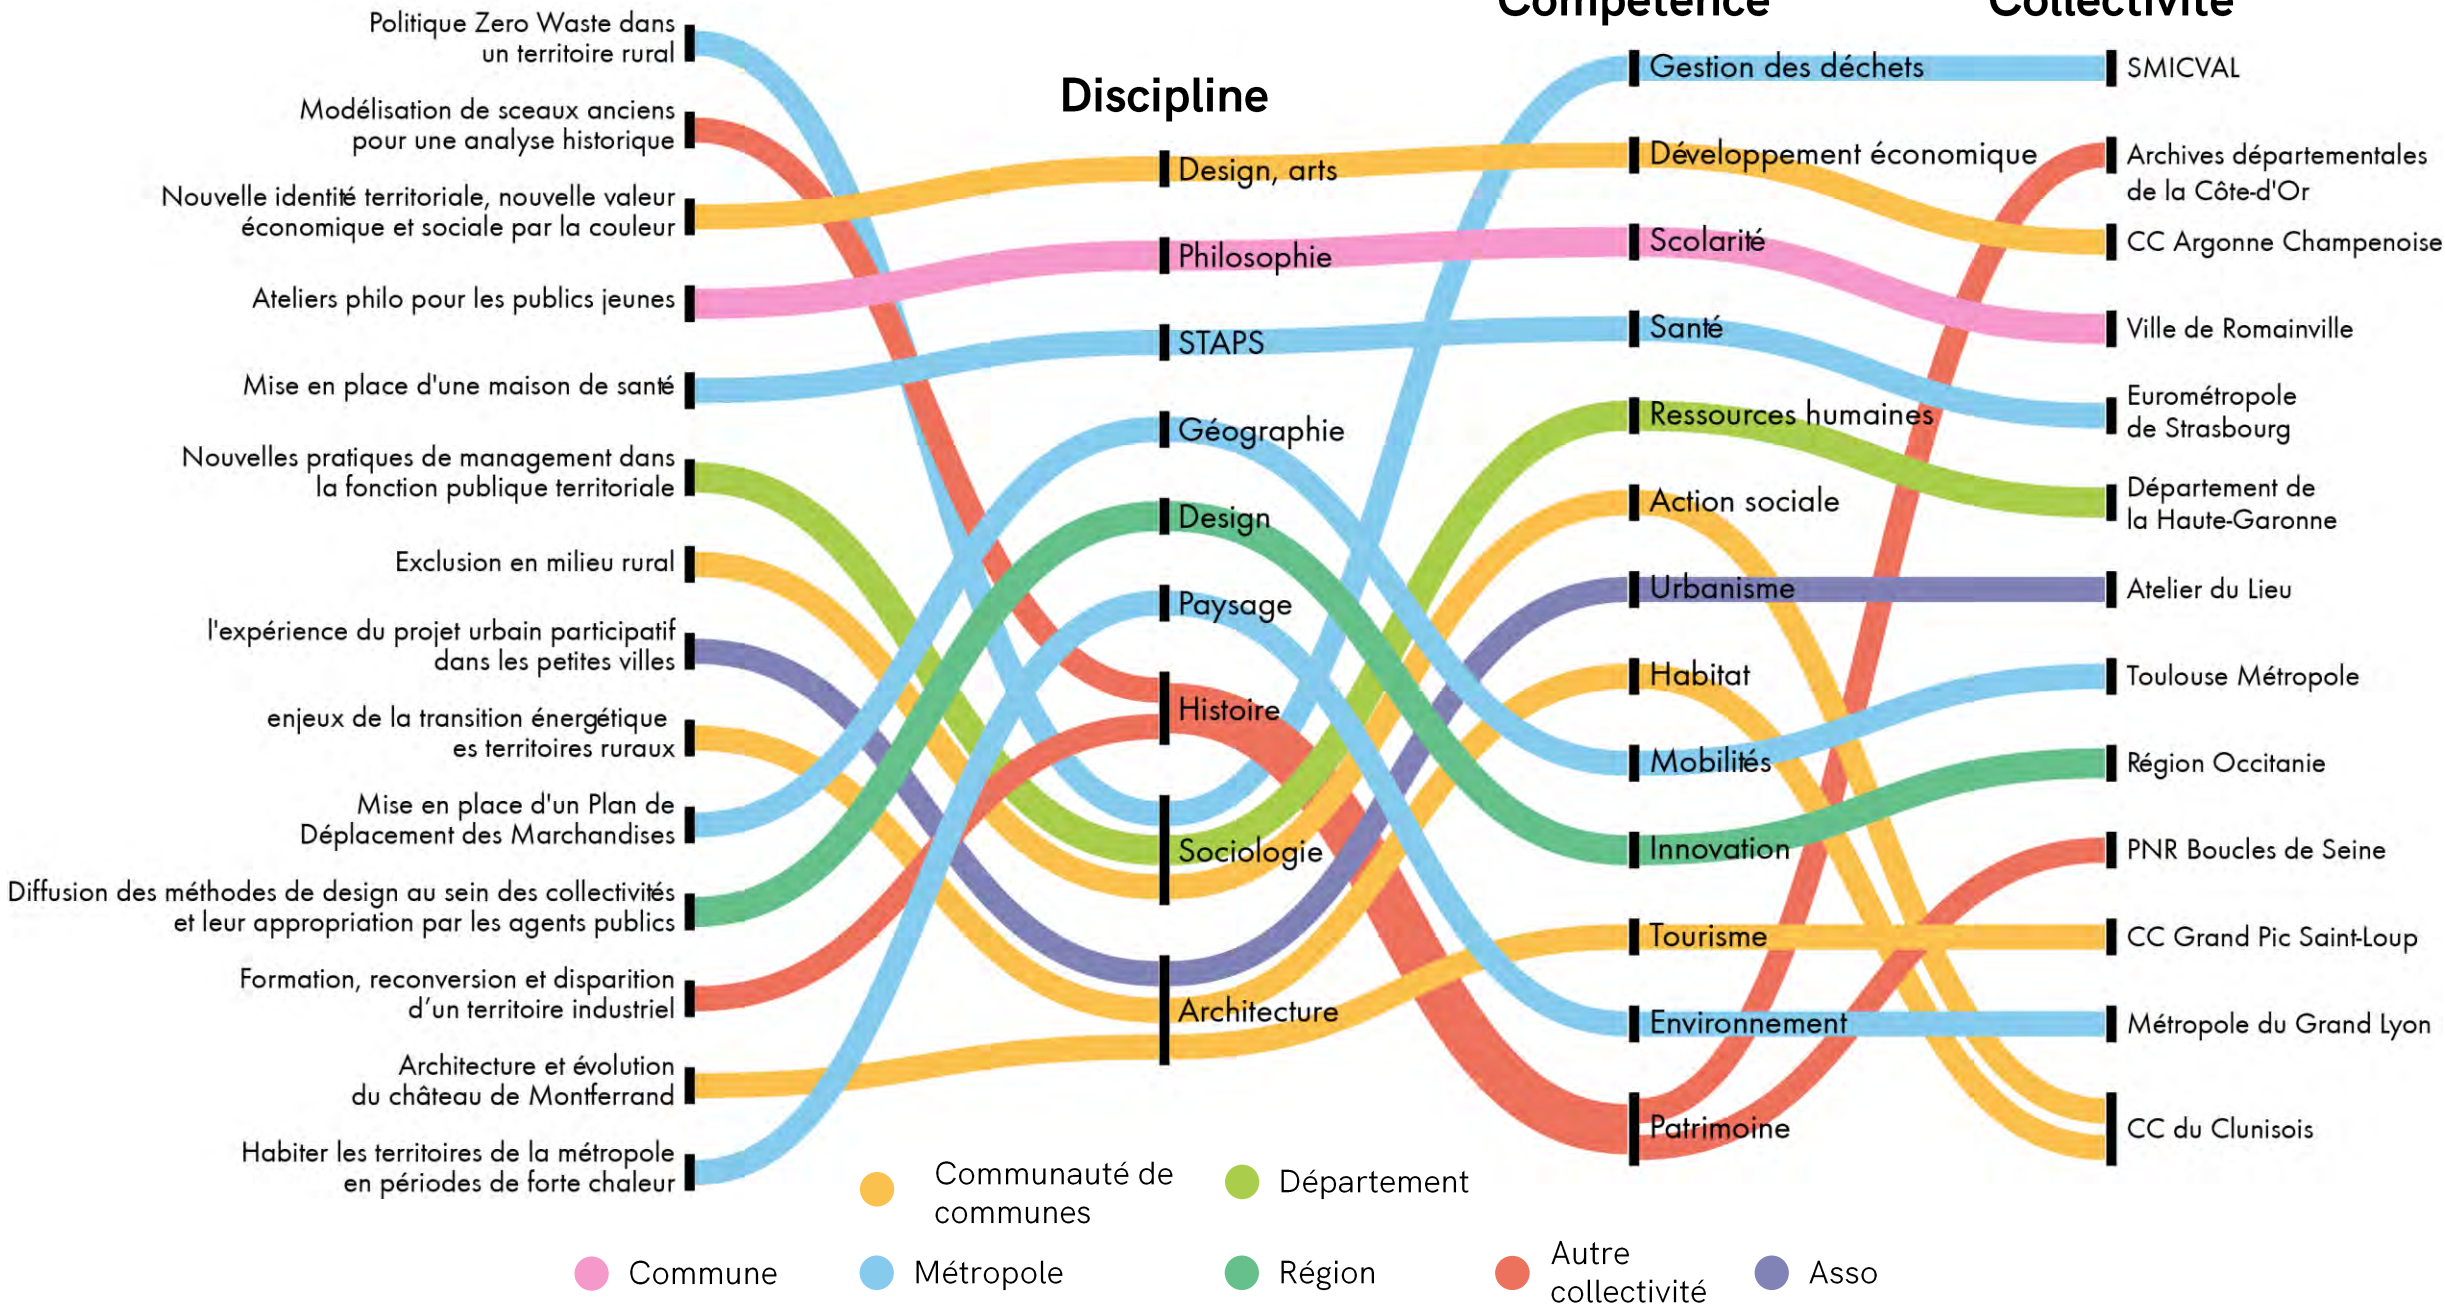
Compétence

Collectivité

Discipline

Politique Zero Waste dans un territoire rural

Modélisation de sceaux anciens pour une analyse historique

Nouvelle identité territoriale, nouvelle valeur économique et sociale par la couleur

Ateliers philo pour les publics jeunes

Mise en place d'une maison de santé

Nouvelles pratiques de management dans la fonction publique territoriale

Exclusion en milieu rural

l'expérience du projet urbain participatif dans les petites villes

enjeux de la transition énergétique es territoires ruraux

Mise en place d'un Plan de Déplacement des Marchandises

Diffusion des méthodes de design au sein des collectivités et leur appropriation par les agents publics

Formation, reconversion et disparition d'un territoire industriel

Architecture et évolution du château de Montferrand

Habiter les territoires de la métropole en périodes de forte chaleur

Design, arts

Philosophie

STAPS

Géographie

Design

Paysage

Histoire

Sociologie

Architecture

Gestion des déchets

Développement économique

Scolarité

Santé

Ressources humaines

Action sociale

Urbanisme

Habitat

Mobilités

Innovation

Tourisme

Environnement

Patrimoine

SMICVAL

Archives départementales de la Côte-d'Or

CC Argonne Champenoise

Ville de Romainville

Eurométropole de Strasbourg

Département de la Haute-Garonne

Atelier du Lieu

Toulouse Métropole

Région Occitanie

PNR Boucles de Seine

CC Grand Pic Saint-Loup

Métropole du Grand Lyon

CC du Clunisois

Communauté de communes

Département

Commune

Métropole

Région

Autre collectivité

Asso